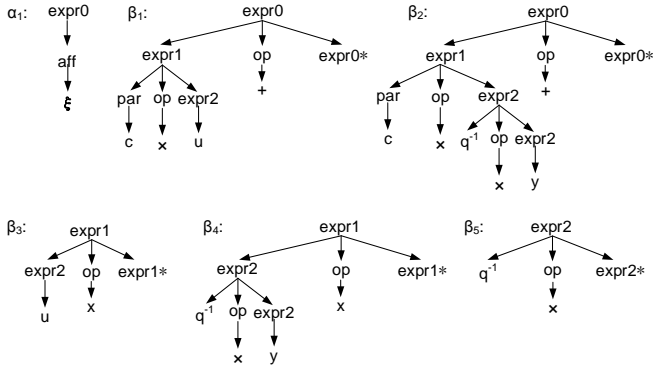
$\alpha_1$: expr0 aff $\xi$

$\beta_1$: expr0 expr1 op expr0* par op expr2 + c × u

$\beta_2$: expr0 expr1 op expr0* par op expr2 + c × $q^{-1}$ op expr2 × y

$\beta_3$: expr1 expr2 op expr1* u x

$\beta_4$: expr1 expr2 op expr1* $q^{-1}$ op expr2 x × y

$\beta_5$: expr2 $q^{-1}$ op expr2* ×